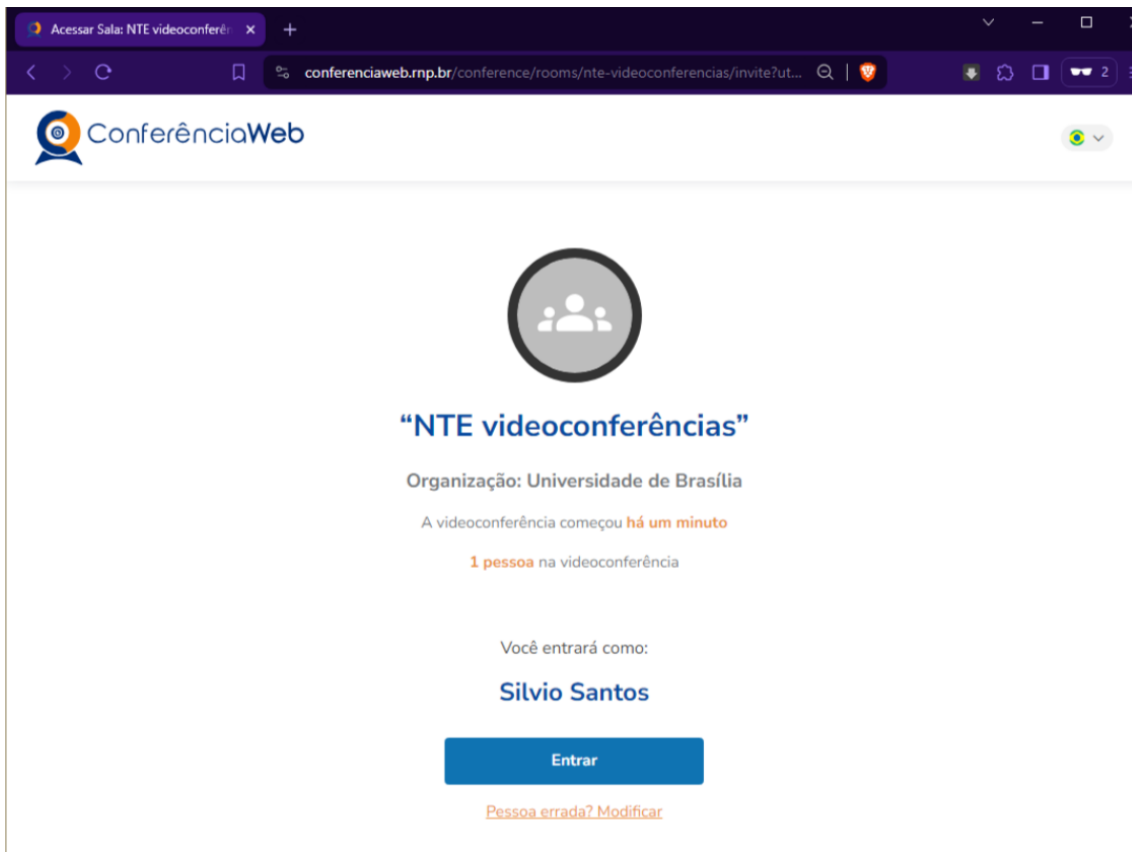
Acessar Sala: NTE videoconferên

conferenciaweb.rnp.br/conference/rooms/nte-videoconferencias/invite?ut...

2

ConferênciaWeb

“NTE videoconferências”

Organização: Universidade de Brasília

A videoconferência começou há um minuto

1 pessoa na videoconferência

Você entrará como:

Silvio Santos

Entrar

Pessoa errada? Modificar